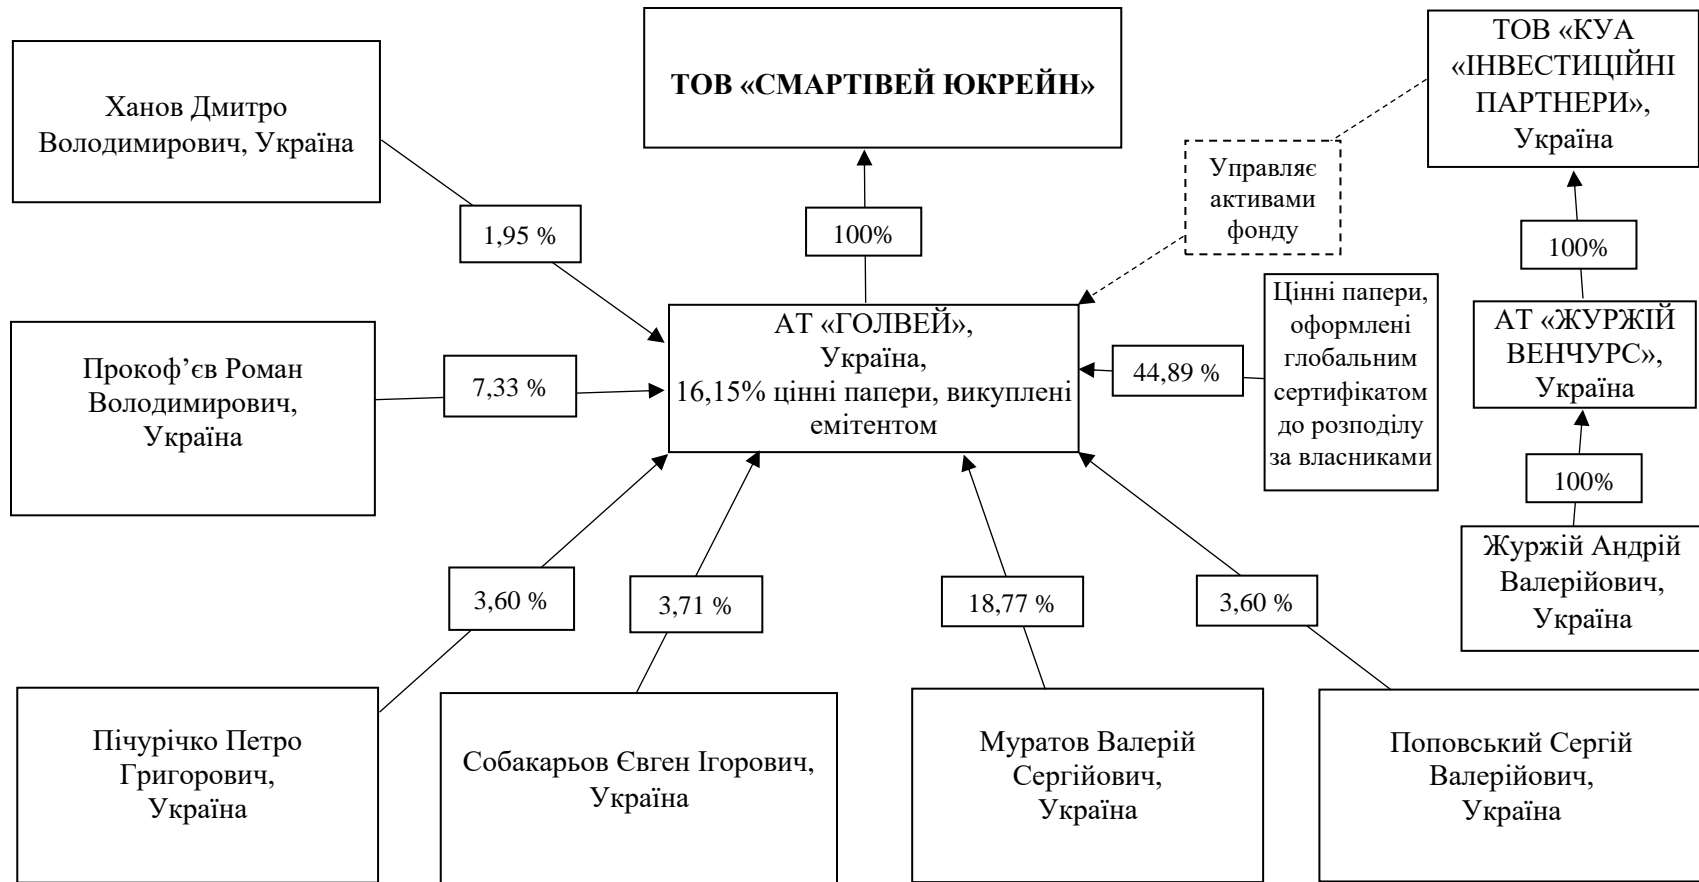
Ханов Дмитро Володимирович, Україна

ТОВ «СМАРТІВЕЙ ЮКРЕЙН»

ТОВ «КУА «ІНВЕСТИЦІЙНІ ПАРТНЕРИ», Україна

Управляє активами фонду

1,95 %

100%

100%

АТ «ГОЛВЕЙ», Україна, 16,15% цінні папери, викуплені емітентом

Цінні папери, оформлені глобальним сертифікатом до розподілу за власниками

АТ «ЖУРЖІЙ ВЕНЧУРС», Україна

Прокоф'єв Роман Володимирович, Україна

7,33 %

44,89 %

100%

Журжій Андрій Валерійович, Україна

3,60 %

3,71 %

18,77 %

3,60 %

Пічурічко Петро Григорович, Україна

Собакарьов Євген Ігорович, Україна

Муратов Валерій Сергійович, Україна

Поповський Сергій Валерійович, Україна